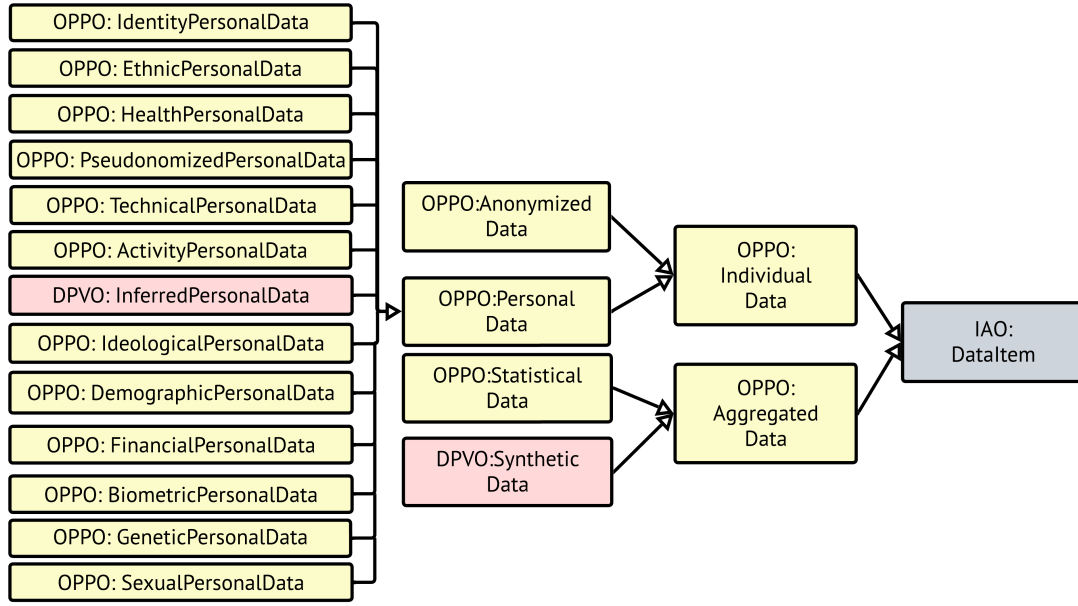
OPPO: IdentityPersonalData
OPPO: EthnicPersonalData
OPPO: HealthPersonalData
OPPO: PseudonomizedPersonalData
OPPO: TechnicalPersonalData
OPPO: ActivityPersonalData
DPVO: InferredPersonalData
OPPO: IdeologicalPersonalData
OPPO: DemographicPersonalData
OPPO: FinancialPersonalData
OPPO: BiometricPersonalData
OPPO: GeneticPersonalData
OPPO: SexualPersonalData

OPPO:Anonymized Data
OPPO:Personal Data
OPPO:Statistical Data
DPVO:Synthetic Data

OPPO: Individual Data
OPPO: Aggregated Data

IAO: DataItem